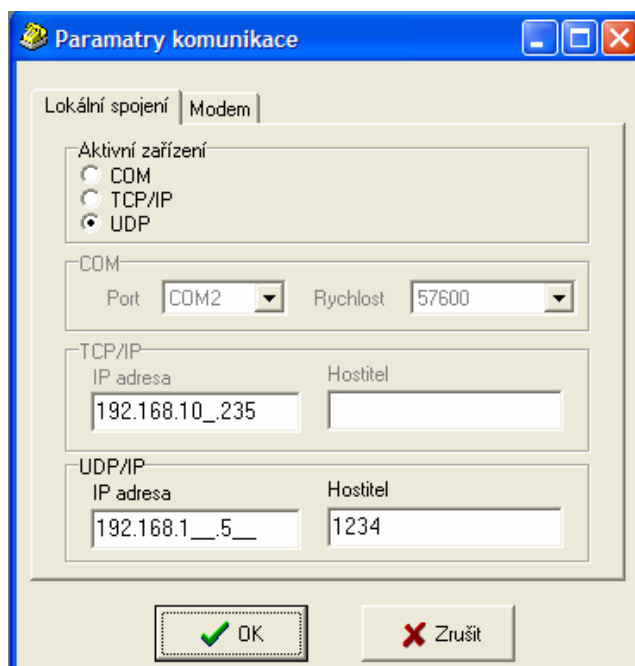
Paramatry komunikace

Lokální spojení | Modem

Aktivní zařízení
COM
TCP/IP
UDP

COM
Port COM2
Rychlost 57600

TCP/IP
IP adresa
192.168.10_.235
Hostitel

UDP/IP
IP adresa
192.168.1__.5__
Hostitel
1234

OK
Zrušit